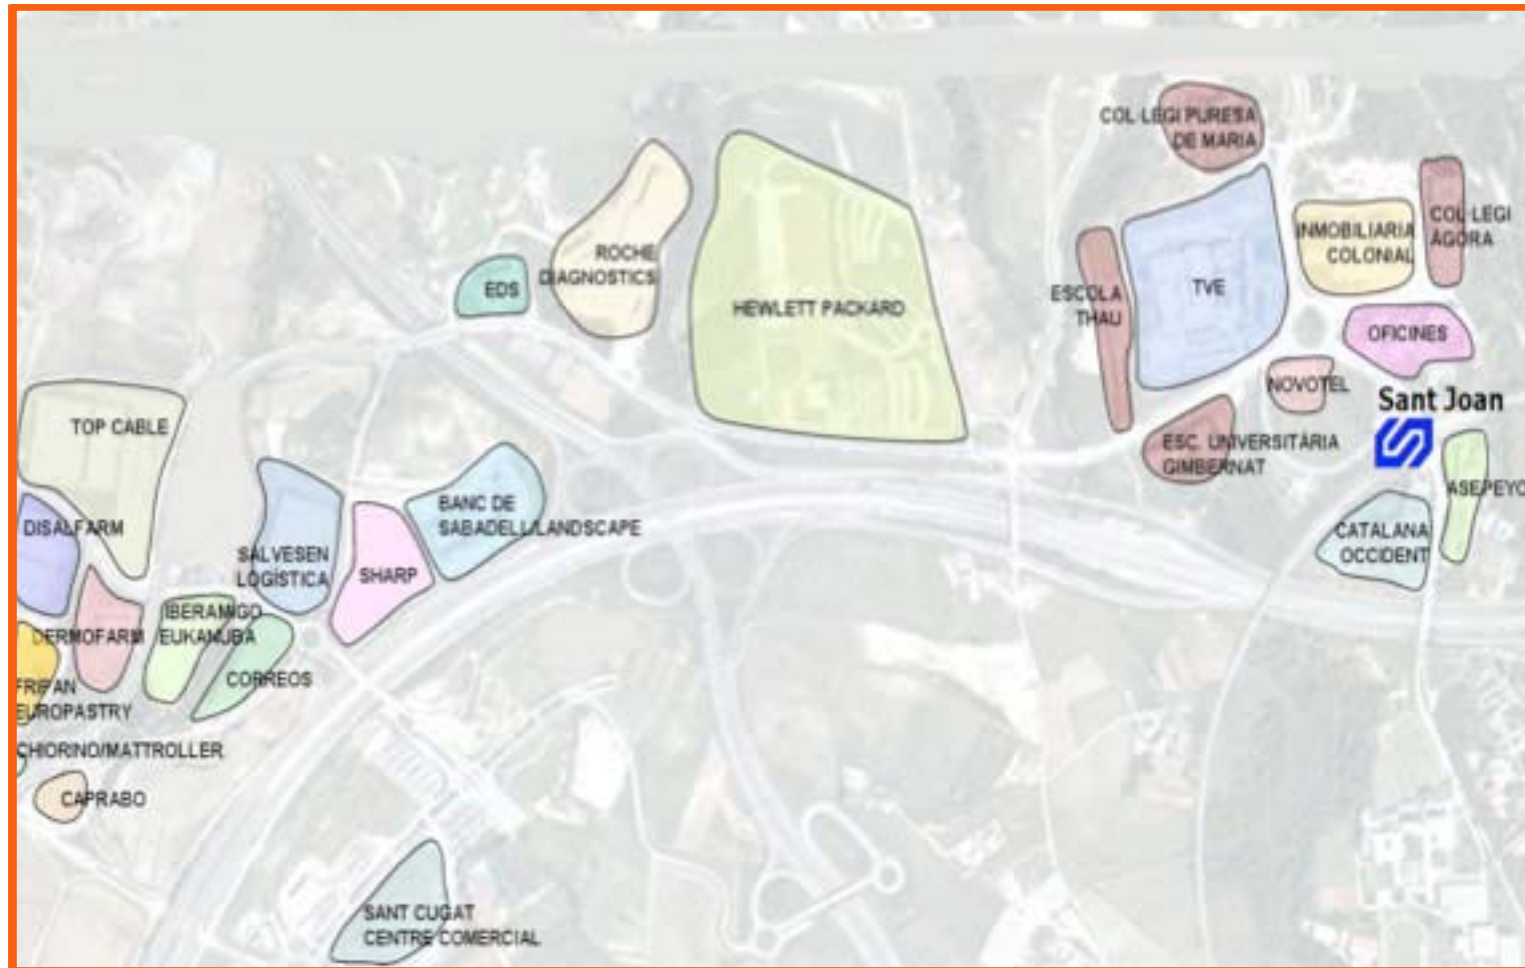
COL·LEGI PURESA DE MARIA

COL·LEGI AGORA

INMOBILIARIA COLONIAL

ROCHE DIAGNOSTICS

EDS

HEWLETT PACKARD

ESCOLA THAU

TVE

OFICINES

NOVOTEL

Sant Joan

ESC. UNIVERSITARIA GIMBERNAT

ASEPEYO

CATALANA OCCIDENT

TOP CABLE

DISALFARM

SALVESEN LOGISTICA

SHARP

BANC DE SABADELL/LANDSCAPE

IBERAMIGO EUKANUBA

DERMOFARM

CORREOS

FRIPAN EUROPASTRY

CHIORINO/MATTROLLER

CAPRABO

SANT CUGAT CENTRE COMERCIAL